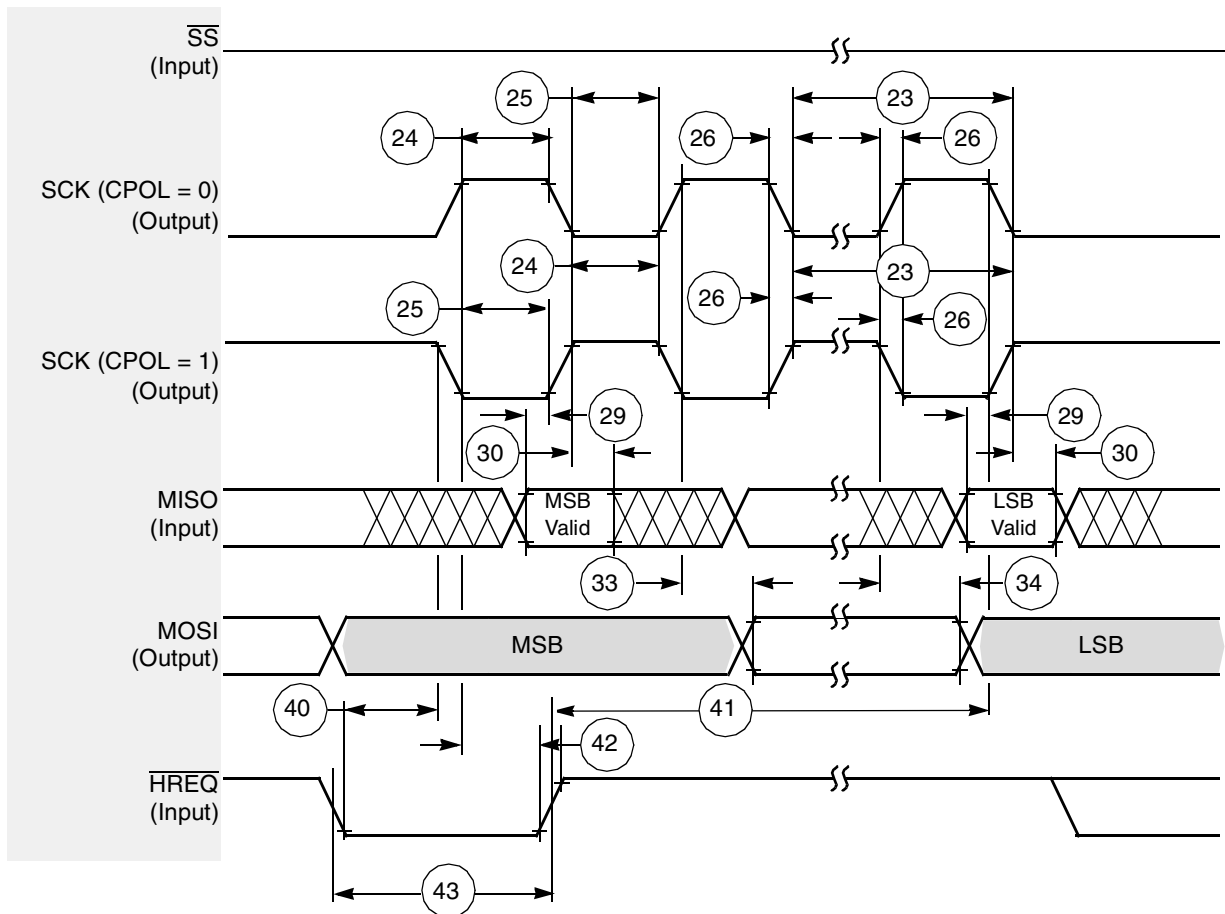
$\overline{SS}$
(Input)

SCK (CPOL = 0)
(Output)

SCK (CPOL = 1)
(Output)

MISO
(Input)

MOSI
(Output)

$\overline{HREQ}$
(Input)

25
23
24
26
26
24
23
25
26
26
29
29
30
30
MSB Valid
LSB Valid
33
34
MSB
LSB
40
41
42
43